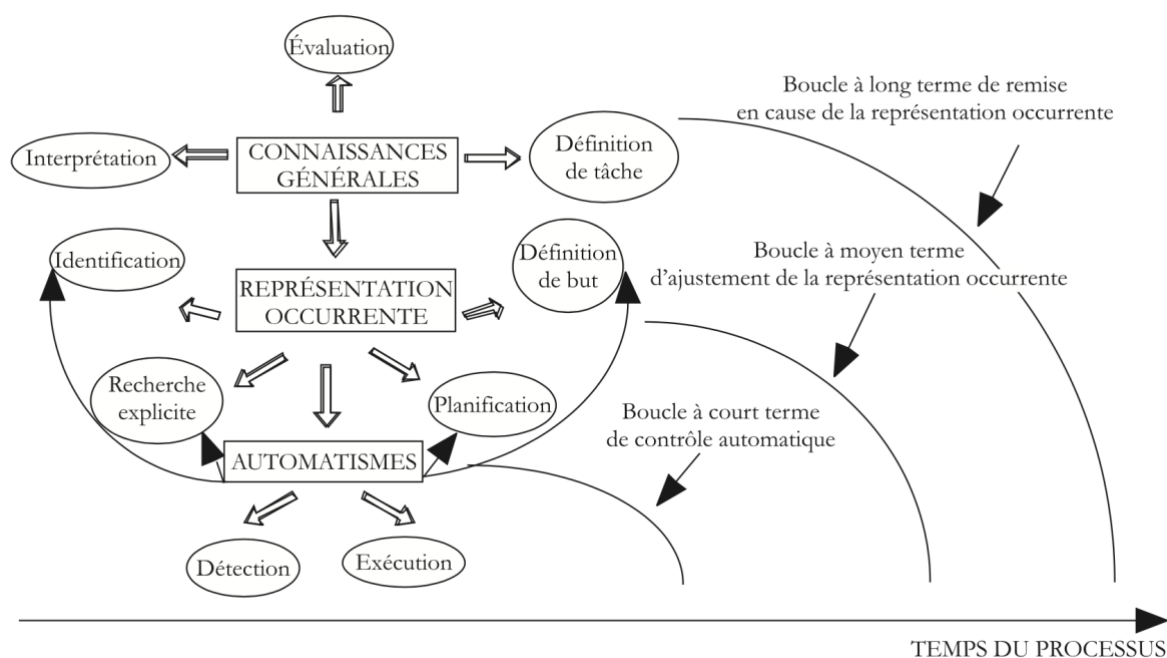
Évaluation

Interprétation

CONNAISSANCES GÉNÉRALES

Définition de tâche

Boucle à long terme de remise en cause de la représentation occurrente

Identification

Définition de but

Boucle à moyen terme d'ajustement de la représentation occurrente

REPRÉSENTATION OCCURRENTE

Recherche explicite

Planification

Boucle à court terme de contrôle automatique

AUTOMATISMES

Détection

Exécution

TEMPS DU PROCESSUS